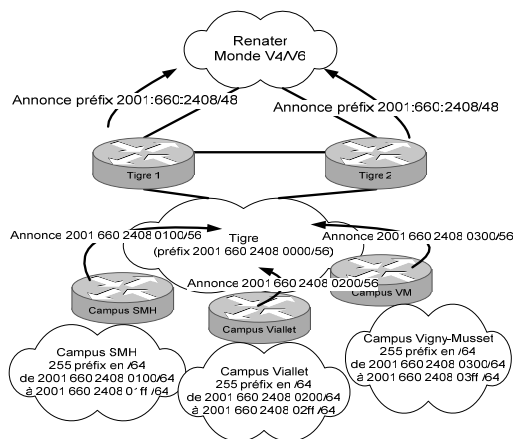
Renater
Monde V4/V6

Annonce préfix 2001:660:2408/48

Annonce préfix 2001:660:2408/48

Tigre 1

Tigre 2

Annonce 2001 660 2408 0100/56

Tigre
(préfix 2001 660 2408 0000/56)

Annonce 2001 660 2408 0300/56

Annonce 2001 660 2408 0200/56

Campus VM

Campus SMH

Campus Viallet

Campus Vigny-Musset
255 préfix en /64
de 2001 660 2408 0300/64
à 2001 660 2408 03ff /64

Campus SMH
255 préfix en /64
de 2001 660 2408 0100/64
à 2001 660 2408 0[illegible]ff /64

Campus Viallet
255 préfix en /64
de 2001 660 2408 0200/64
à 2001 660 2408 02ff /64